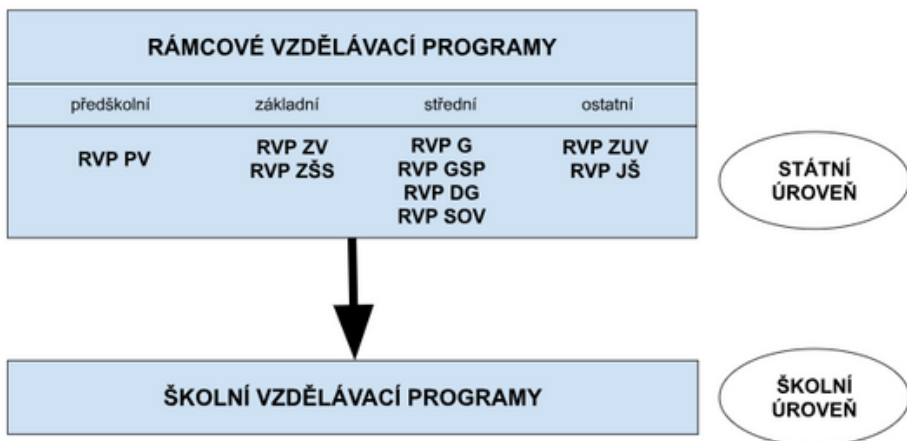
RÁMCOVÉ VZDĚLÁVACÍ PROGRAMY

| předškolní | základní | střední | ostatní |
|---|---|---|---|
| RVP PV | RVP ZV<br>RVP ZŠS | RVP G<br>RVP GSP<br>RVP DG<br>RVP SOV | RVP ZUV<br>RVP JŠ |

STÁTNÍ ÚROVEŇ

ŠKOLNÍ VZDĚLÁVACÍ PROGRAMY

ŠKOLNÍ ÚROVEŇ